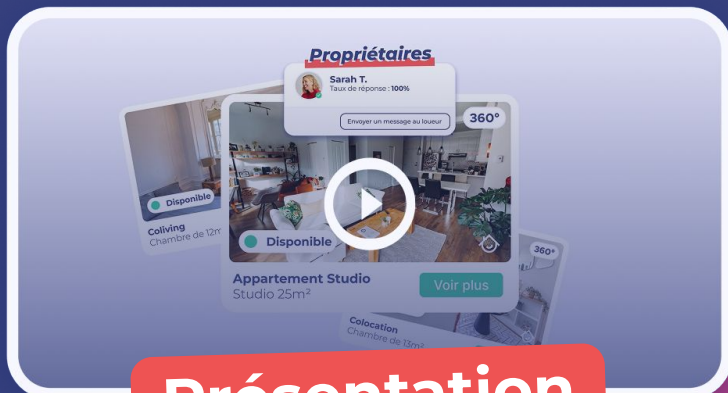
Propriétaires

Sarah T.
Taux de réponse : 100%

Envoyer un message au loueur

360°

Disponible

Coliving
Chambre de 12m

Disponible

Appartement Studio
Studio 25m²

Voir plus

360°

Colocation
Chambre de 13m²

Présentation